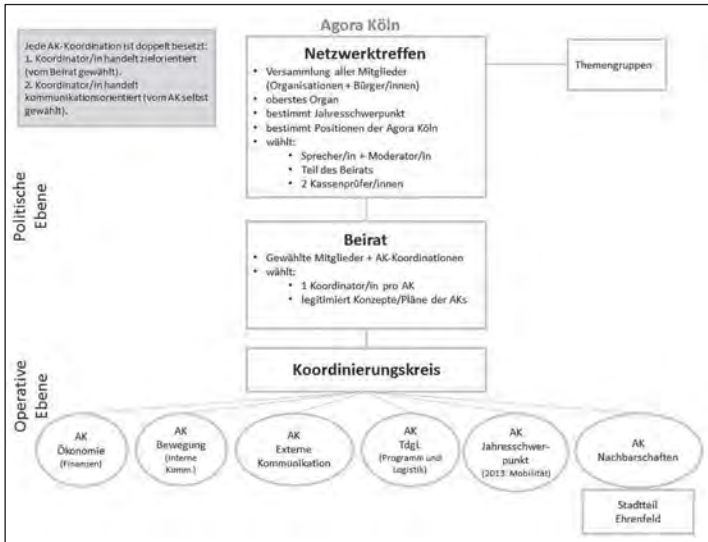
Agora Köln

Jede AK-Koordination ist doppelt besetzt:
1. Koordinator/in handelt zielorientiert (vom Beirat gewählt).
2. Koordinator/in handelt kommunikationsorientiert (vom AK selbst gewählt).

Netzwerktreffen
• Versammlung aller Mitglieder (Organisationen + Bürger/innen)
• oberstes Organ
• bestimmt Jahresschwerpunkt
• bestimmt Positionen der Agora Köln
• wählt:
 • Sprecher/in + Moderator/in
 • Teil des Beirats
 • 2 Kassenprüfer/innen

Themengruppen

Politische Ebene

Beirat
• Gewählte Mitglieder + AK-Koordinationen
• wählt:
 • 1 Koordinator/in pro AK
 • legitimiert Konzepte/Pläne der AKs

Operative Ebene

Koordinierungskreis

AK Ökonomie (Finanzen)

AK Bewegung (Interne Komm.)

AK Externe Kommunikation

AK Tdgl. (Programm und Logistik)

AK Jahresschwerpunkt (2013: Mobilität)

AK Nachbarschaften

Stadtteil Ehrenfeld